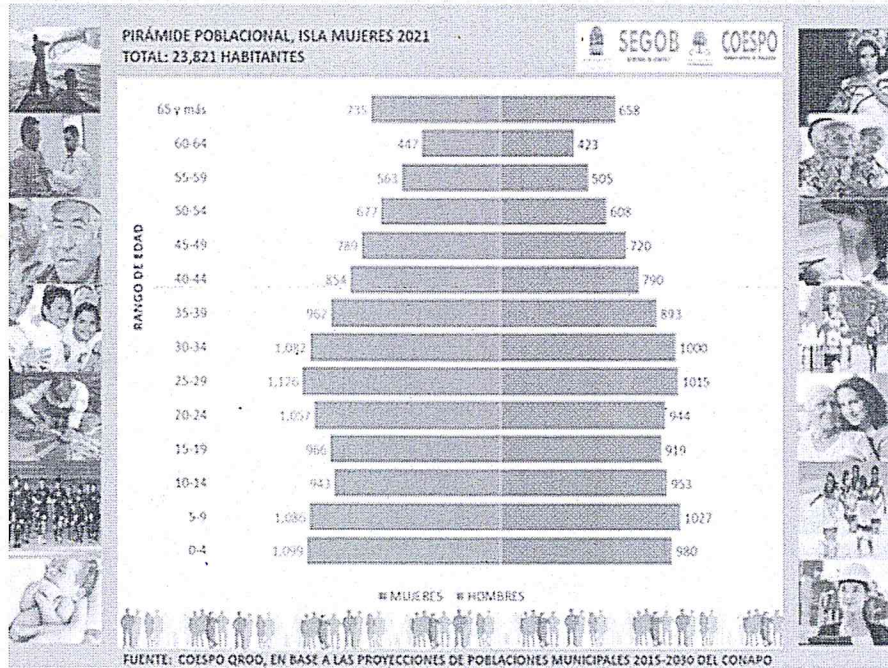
PIRÁMIDE POBLACIONAL, ISLA MUJERES 2021
TOTAL: 23,821 HABITANTES

SEGOB COESPO

RANGO DE EDAD

65 y más 735 658
60-64 447 423
55-59 563 505
50-54 677 608
45-49 789 720
40-44 854 790
35-39 962 893
30-34 1,082 1000
25-29 1,126 1015
20-24 1,057 944
15-19 966 919
10-14 943 953
5-9 1,086 1027
0-4 1,099 980

■ MUJERES ■ HOMBRES

FUENTE: COESPO QROO, EN BASE A LAS PROYECCIONES DE POBLACIONES MUNICIPALES 2015-2030 DEL CONAPO